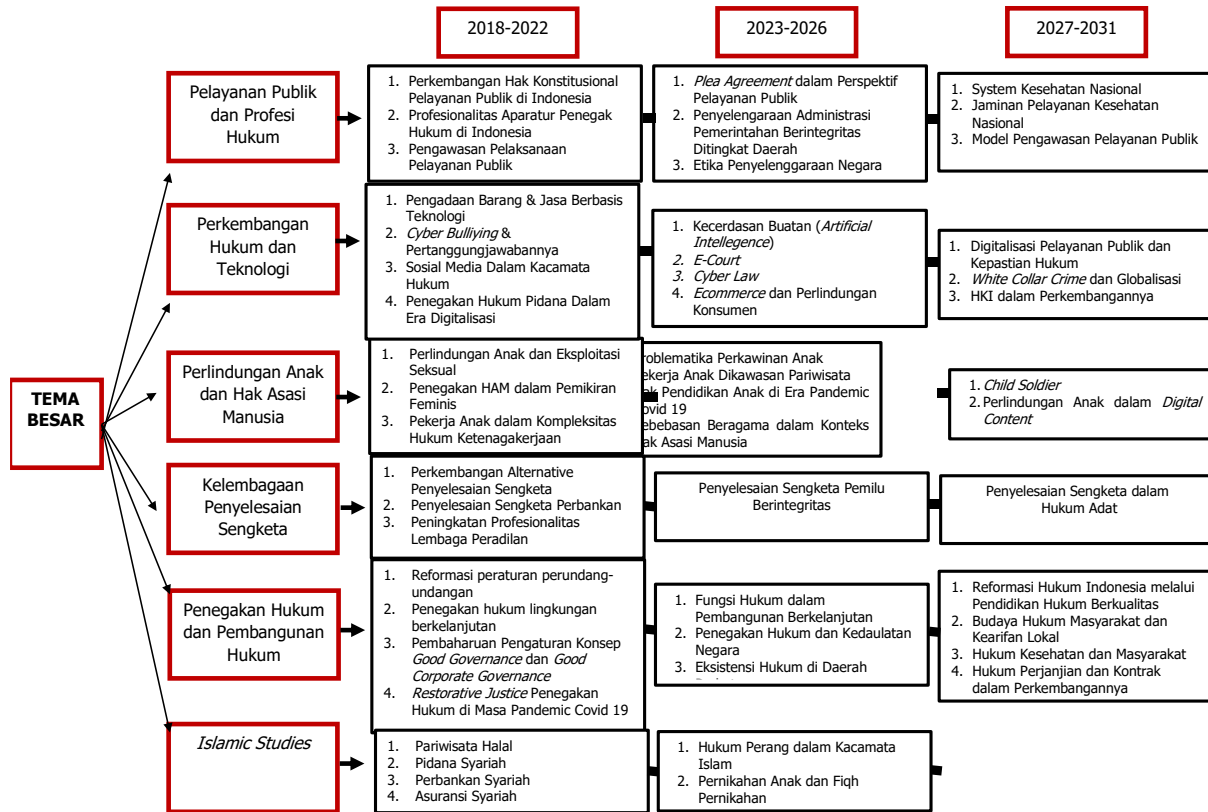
2018-2022

2023-2026

2027-2031

TEMA BESAR

Pelayanan Publik dan Profesi Hukum

1. Perkembangan Hak Konstitusional Pelayanan Publik di Indonesia
2. Profesionalitas Aparatur Penegak Hukum di Indonesia
3. Pengawasan Pelaksanaan Pelayanan Publik

1. *Plea Agreement* dalam Perspektif Pelayanan Publik
2. Penyelenggaraan Administrasi Pemerintahan Berintegritas Ditingkat Daerah
3. Etika Penyelenggaraan Negara

1. System Kesehatan Nasional
2. Jaminan Pelayanan Kesehatan Nasional
3. Model Pengawasan Pelayanan Publik

Perkembangan Hukum dan Teknologi

1. Pengadaan Barang & Jasa Berbasis Teknologi
2. *Cyber Bulliying* & Pertanggungjawabannya
3. Sosial Media Dalam Kacamata Hukum
4. Penegakan Hukum Pidana Dalam Era Digitalisasi

1. Kecerdasan Buatan (*Artificial Intellegence*)
2. *E-Court*
3. *Cyber Law*
4. *Ecommerce* dan Perlindungan Konsumen

1. Digitalisasi Pelayanan Publik dan Kepastian Hukum
2. *White Collar Crime* dan Globalisasi
3. HKI dalam Perkembangannya

Perlindungan Anak dan Hak Asasi Manusia

1. Perlindungan Anak dan Eksploitasi Seksual
2. Penegakan HAM dalam Pemikiran Feminis
3. Pekerja Anak dalam Kompleksitas Hukum Ketenagakerjaan

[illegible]roblematika Perkawinan Anak
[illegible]ekerja Anak Dikawasan Pariwisata
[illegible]k Pendidikan Anak di Era Pandemic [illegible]ovid 19
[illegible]ebebasan Beragama dalam Konteks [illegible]ak Asasi Manusia

1. *Child Soldier*
2. Perlindungan Anak dalam *Digital Content*

Kelembagaan Penyelesaian Sengketa

1. Perkembangan Alternative Penyelesaian Sengketa
2. Penyelesaian Sengketa Perbankan
3. Peningkatan Profesionalitas Lembaga Peradilan

Penyelesaian Sengketa Pemilu Berintegritas

Penyelesaian Sengketa dalam Hukum Adat

Penegakan Hukum dan Pembangunan Hukum

1. Reformasi peraturan perundang-undangan
2. Penegakan hukum lingkungan berkelanjutan
3. Pembaharuan Pengaturan Konsep *Good Governance* dan *Good Corporate Governance*
4. *Restorative Justice* Penegakan Hukum di Masa Pandemic Covid 19

1. Fungsi Hukum dalam Pembangunan Berkelanjutan
2. Penegakan Hukum dan Kedaulatan Negara
3. Eksistensi Hukum di Daerah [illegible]

1. Reformasi Hukum Indonesia melalui Pendidikan Hukum Berkualitas
2. Budaya Hukum Masyarakat dan Kearifan Lokal
3. Hukum Kesehatan dan Masyarakat
4. Hukum Perjanjian dan Kontrak dalam Perkembangannya

*Islamic Studies*

1. Pariwisata Halal
2. Pidana Syariah
3. Perbankan Syariah
4. Asuransi Syariah

1. Hukum Perang dalam Kacamata Islam
2. Pernikahan Anak dan Fiqh Pernikahan